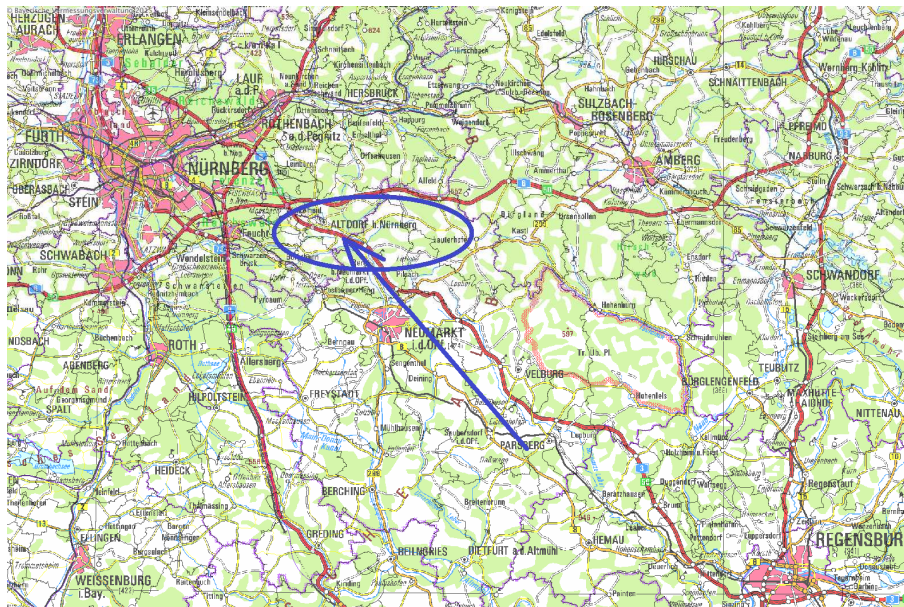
© Bayerische Vermessungsverwaltung

HERZOGEN AURACH
ERLANGEN
LAUF a.d.P.
HERSBRUCK
HIRSCHAU
SCHNAITTENBACH
SULZBACH-ROSENBERG
FÜRTH
ZIRNDORF
RÖTHENBACH a.d.Pegnitz
NÜRNBERG
AMBERG
NABBURG
STEIN
ALTDORF b.Nürnberg
Feucht
Wendelstein
SCHWABACH
SCHWANDORF
NEUMARKT i.d.OPf.
ROTH
VELBURG
BURGLENGENFELD
TEUBLITZ
MAXHÜTTE-HAIDHOF
NITTENAU
FREYSTADT
HILPOLTSTEIN
Allersberg
PARSBERG
HEIDECK
BERCHING
GREDING
BEILNGRIES
DIETFURT a.d.Altmühl
HEMAU
REGENSBURG
ELLINGEN
WEISSENBURG i.Bay.
Regenstauf
Kastl
Pilsach
Lauterhofen
Hohenfels
Sengenthal
Deining
Mühlhausen
Seubersdorf i.d.OPf.
Breitenbrunn
Lupburg